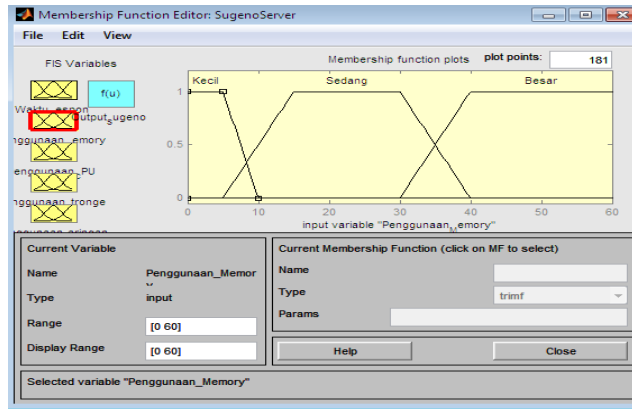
Membership Function Editor: SugenoServer

File Edit View

FIS Variables

f(u)

Waktu_espon

output_sugeno

enggunaan_emory

enggunaan_PU

enggunaan_tronge

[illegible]

Membership function plots

plot points: 181

Kecil

Sedang

Besar

1

0.5

0

0 10 20 30 40 50 60

input variable "Penggunaan_Memory"

Current Variable

Name Penggunaan_Memory

Type input

Range [0 60]

Display Range [0 60]

Current Membership Function (click on MF to select)

Name

Type trimf

Params

Help

Close

Selected variable "Penggunaan_Memory"